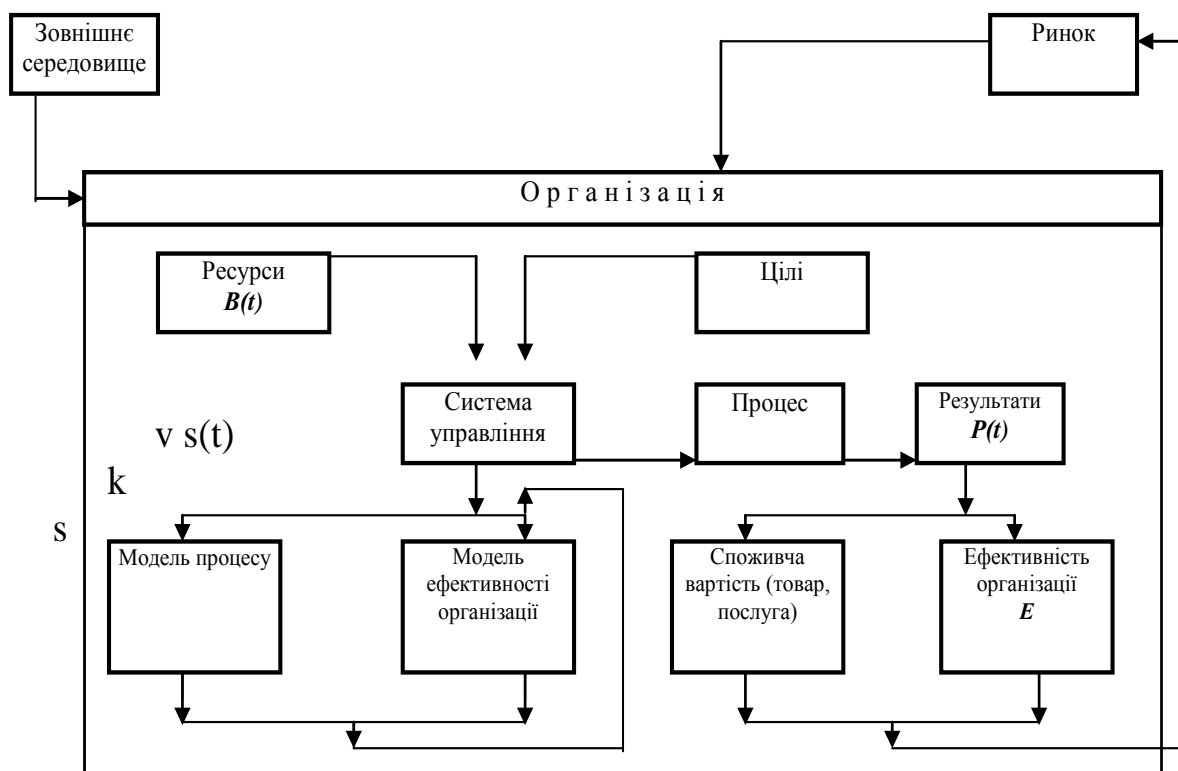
Зовнішнє середовище

Ринок

О р г а н і з а ц і я

Ресурси
$B(t)$

Цілі

Система управління

Процес

Результати
$P(t)$

v s(t)

k

s

Модель процесу

Модель ефективності організації

Споживча вартість (товар, послуга)

Ефективність організації
$E$